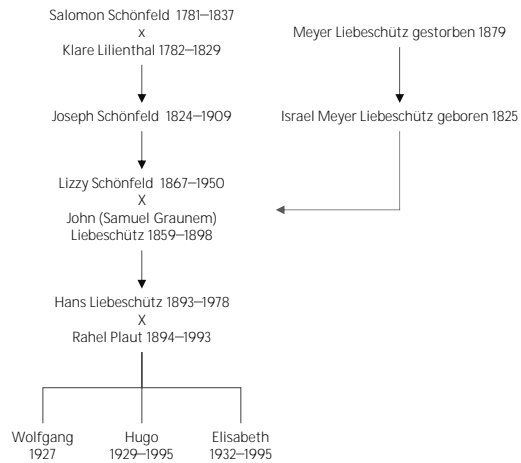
Salomon Schönfeld 1781–1837
x
Klare Lilienthal 1782–1829

Meyer Liebeschütz gestorben 1879

Joseph Schönfeld 1824–1909

Israel Meyer Liebeschütz geboren 1825

Lizzy Schönfeld 1867–1950
X
John (Samuel Graunem) Liebeschütz 1859–1898

Hans Liebeschütz 1893–1978
X
Rahel Plaut 1894–1993

Wolfgang 1927

Hugo 1929–1995

Elisabeth 1932–1995